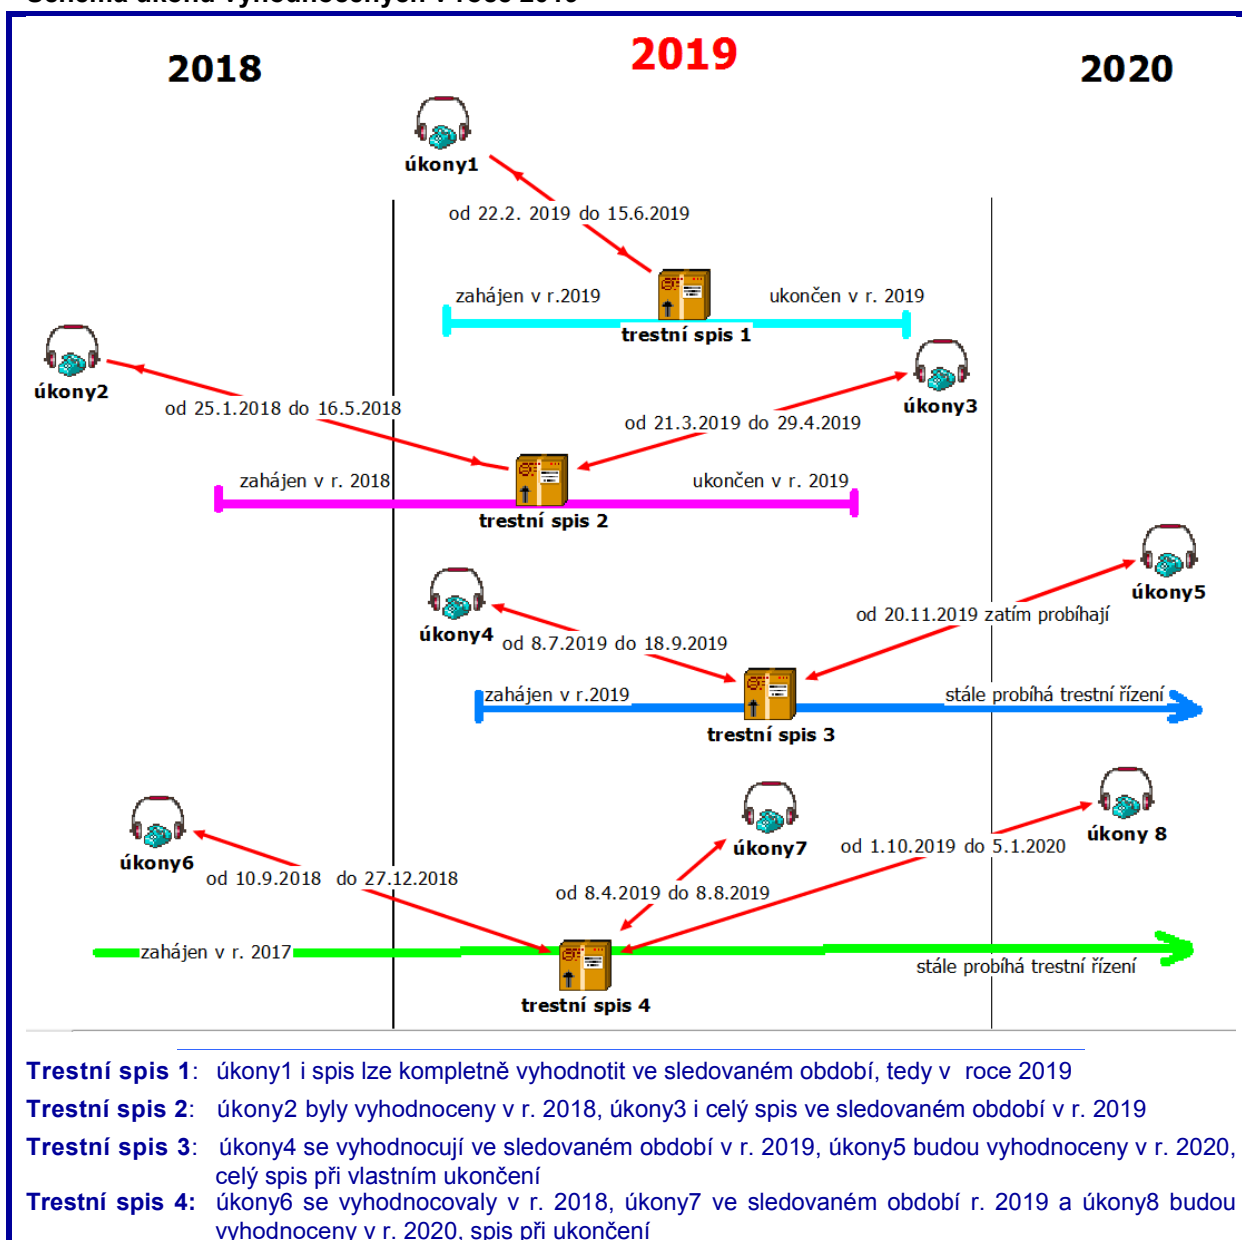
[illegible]

2018

2019

2020

úkony1

od 22.2. 2019 do 15.6.2019

zahájen v r.2019

ukončen v r. 2019

trestní spis 1

úkony2

úkony3

od 25.1.2018 do 16.5.2018

od 21.3.2019 do 29.4.2019

zahájen v r. 2018

ukončen v r. 2019

trestní spis 2

úkony5

úkony4

od 20.11.2019 zatím probíhají

od 8.7.2019 do 18.9.2019

zahájen v r.2019

stále probíhá trestní řízení

trestní spis 3

úkony6

úkony7

úkony 8

od 1.10.2019 do 5.1.2020

od 10.9.2018 do 27.12.2018

od 8.4.2019 do 8.8.2019

zahájen v r. 2017

stále probíhá trestní řízení

trestní spis 4

**Trestní spis 1**: úkony1 i spis lze kompletně vyhodnotit ve sledovaném období, tedy v roce 2019

**Trestní spis 2**: úkony2 byly vyhodnoceny v r. 2018, úkony3 i celý spis ve sledovaném období v r. 2019

**Trestní spis 3**: úkony4 se vyhodnocují ve sledovaném období v r. 2019, úkony5 budou vyhodnoceny v r. 2020, celý spis při vlastním ukončení

**Trestní spis 4**: úkony6 se vyhodnocovaly v r. 2018, úkony7 ve sledovaném období r. 2019 a úkony8 budou vyhodnoceny v r. 2020, spis při ukončení